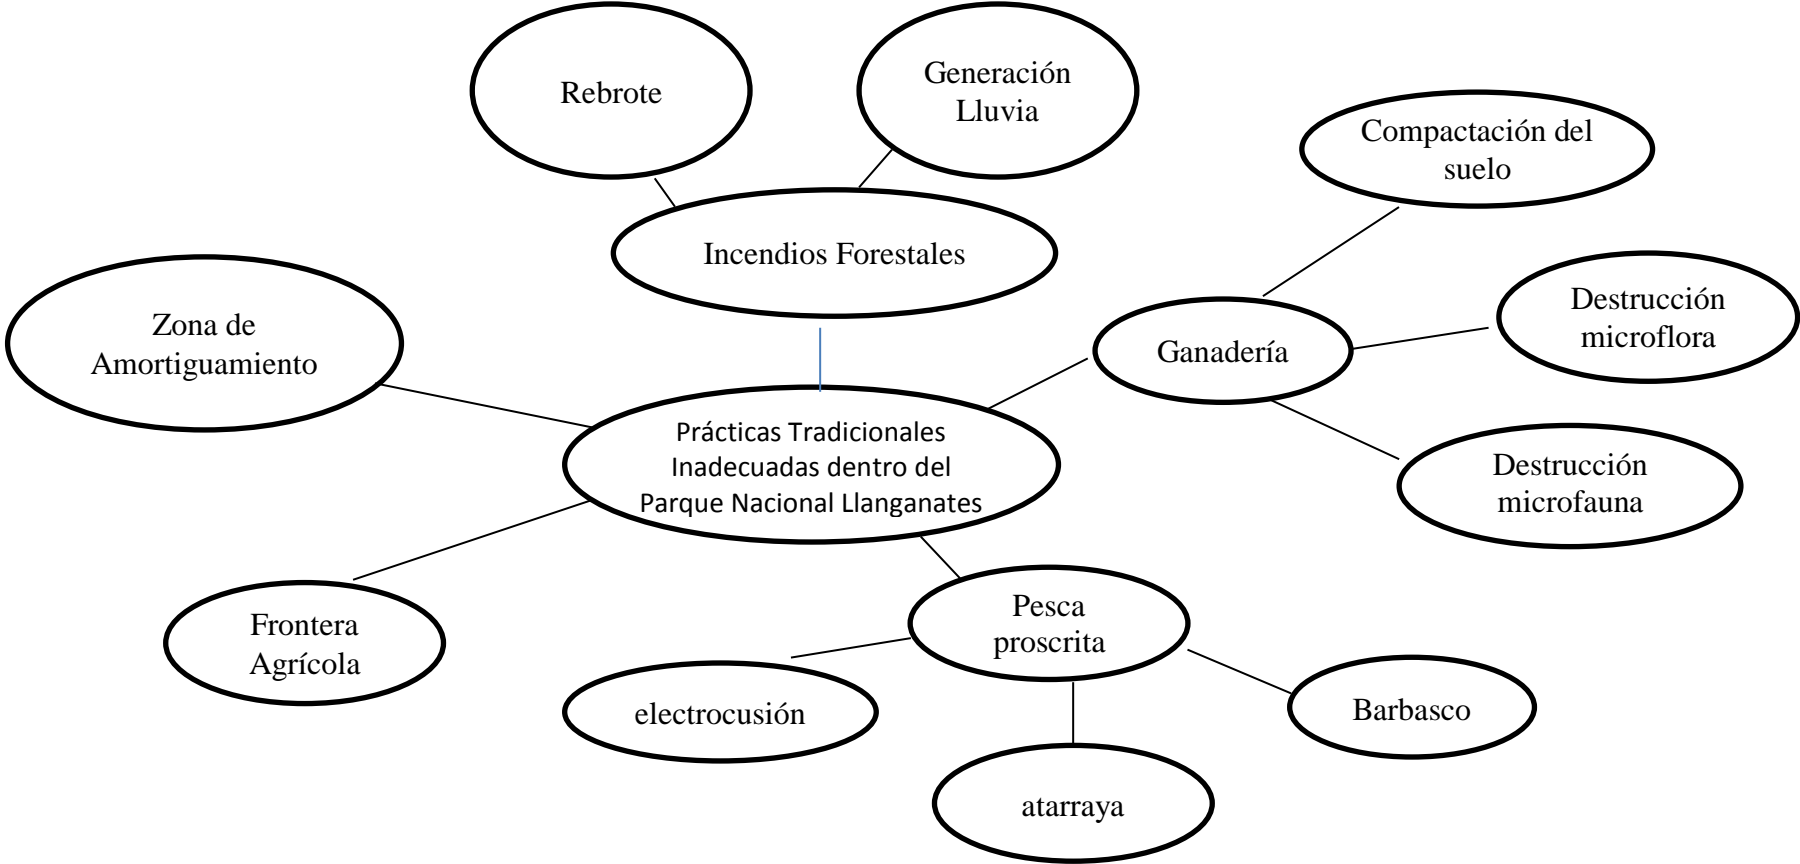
Rebrote

Generación Lluvia

Compactación del suelo

Incendios Forestales

Zona de Amortiguamiento

Ganadería

Destrucción microflora

Prácticas Tradicionales Inadecuadas dentro del Parque Nacional Llanganates

Destrucción microfauna

Frontera Agrícola

Pesca proscrita

electrocusión

Barbasco

atarraya